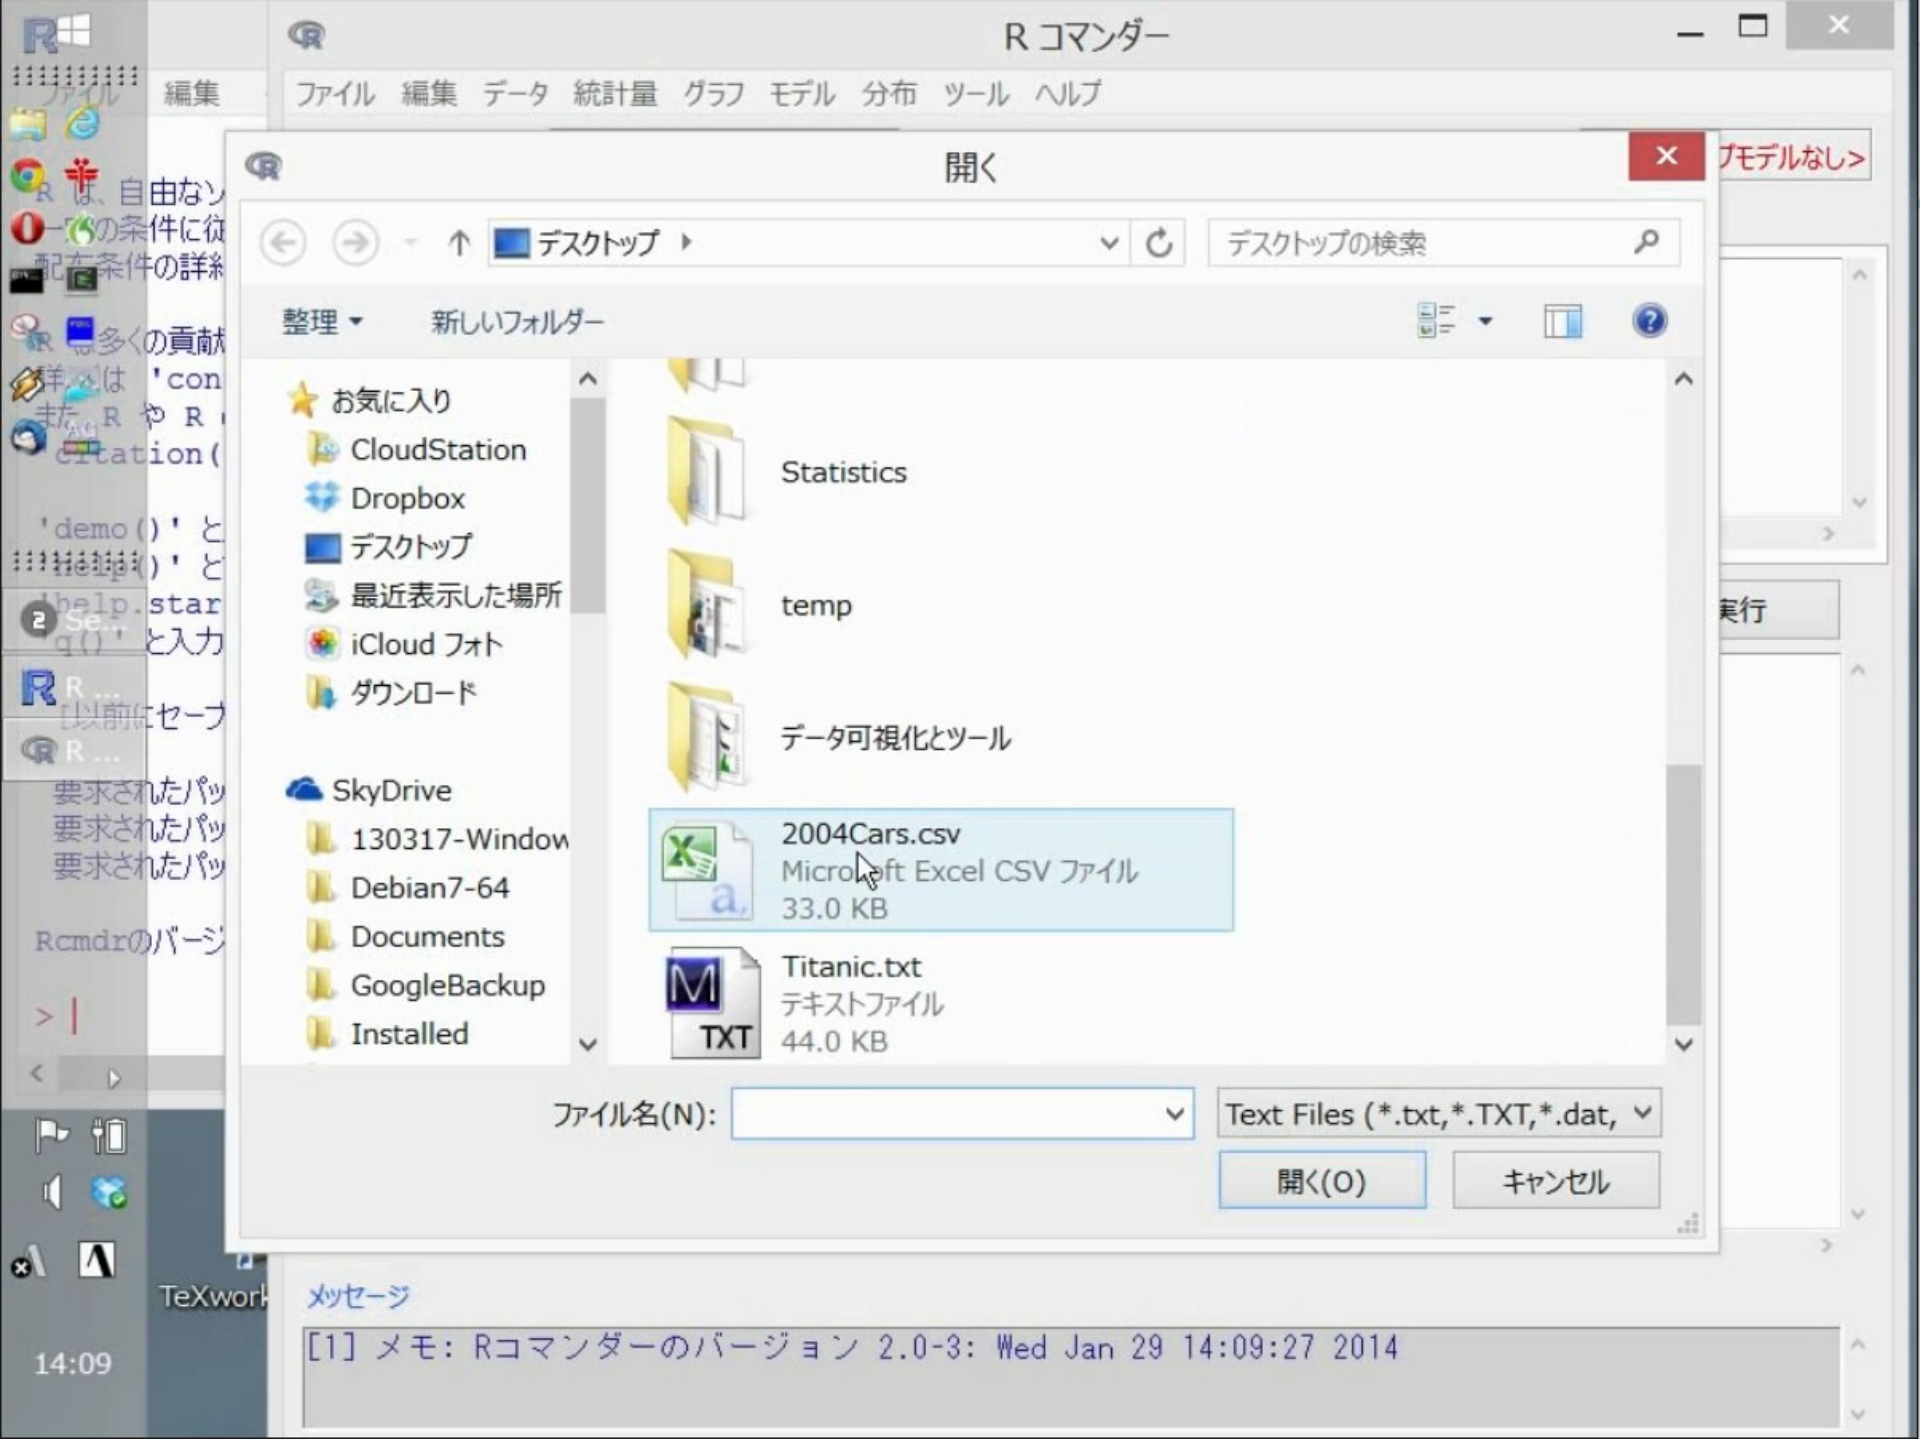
ファイル 編集

R は、自由なソ
一定の条件に従
配布条件の詳細

多くの貢献
詳しくは 'con
また R や R
citation(

'demo()' と
'help()' と
'help.star
q()' と入力

[以前にセーブ

要求されたパッ
要求されたパッ
要求されたパッ

Rcmdrのバージ

>

14:09

TeXwork

R コマンダー

ファイル 編集 データ 統計量 グラフ モデル 分布 ツール ヘルプ

<アクティブモデルなし>

実行

開く

デスクトップ ▸

デスクトップの検索

整理 ▾ 新しいフォルダー

お気に入り
CloudStation
Dropbox
デスクトップ
最近表示した場所
iCloud フォト
ダウンロード

SkyDrive
130317-Window
Debian7-64
Documents
GoogleBackup
Installed

Statistics

temp

データ可視化とツール

2004Cars.csv
Microsoft Excel CSV ファイル
33.0 KB

Titanic.txt
テキストファイル
44.0 KB

ファイル名(N):

Text Files (*.txt,*.TXT,*.dat,

開く(O)

キャンセル

メッセージ

[1] メモ: Rコマンダーのバージョン 2.0-3: Wed Jan 29 14:09:27 2014